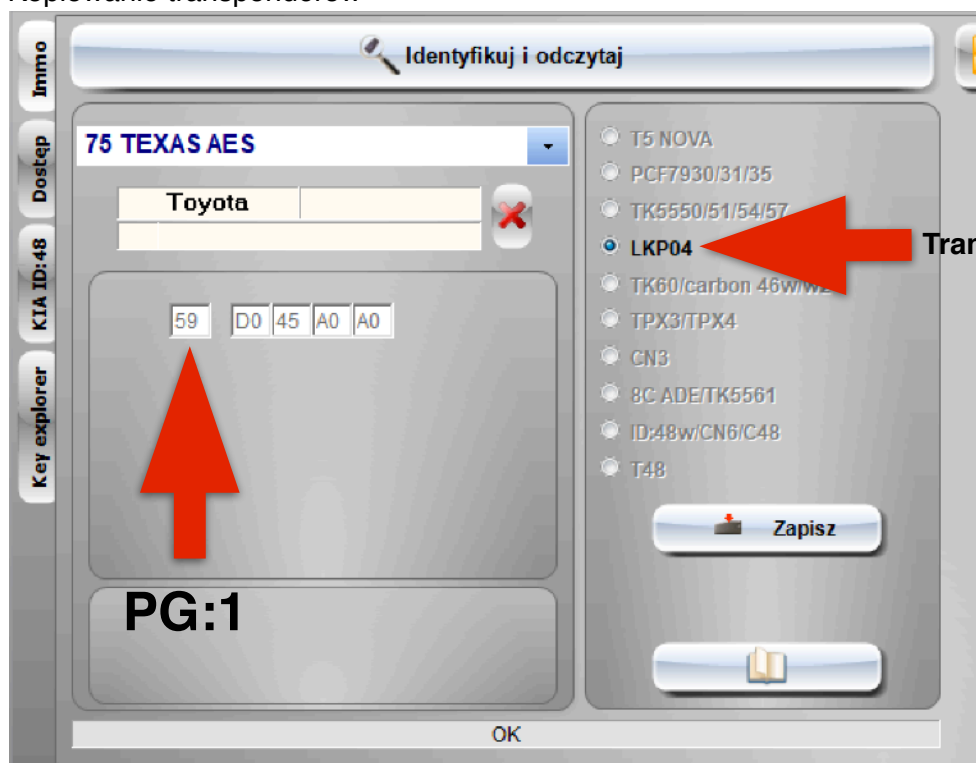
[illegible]

Immo

Dostęp

KIA ID:48

Key explorer

Identyfikuj i odczytaj

75 TEXAS AES

Toyota

59 D0 45 A0 A0

PG:1

T5 NOVA
PCF7930/31/35
TK5550/51/54/57
LKP04
TK60/carbon 46w/w2
TPX3/TPX4
CN3
8C ADE/TK5561
ID:48w/CN6/C48
T48

Tran

Zapisz

OK